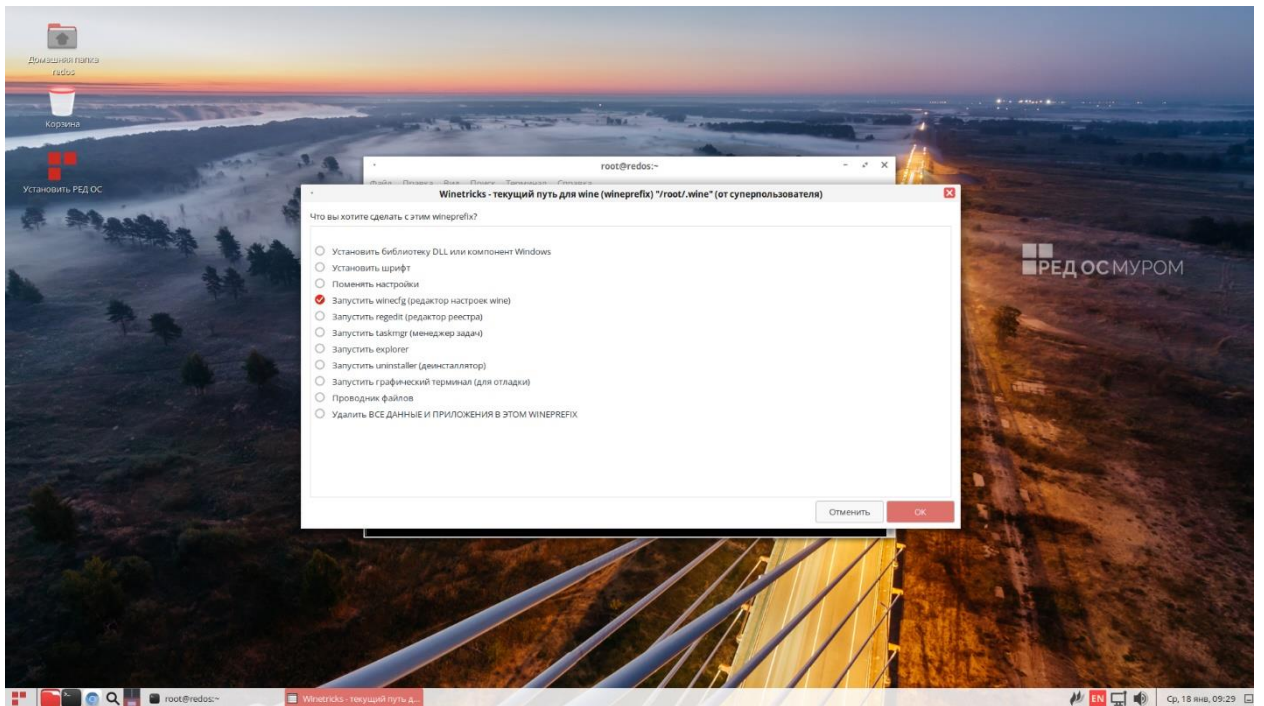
Домашняя папка redos

Корзина

Установить РЕД ОС

root@redos:~

Файл Правка Вид Поиск Терминал Справка

Winetricks - текущий путь для wine (wineprefix) "/root/.wine" (от суперпользователя)

Что вы хотите сделать с этим wineprefix?

Установить библиотеку DLL или компонент Windows
Установить шрифт
Поменять настройки
Запустить winecfg (редактор настроек wine)
Запустить regedit (редактор реестра)
Запустить taskmgr (менеджер задач)
Запустить explorer
Запустить uninstaller (деинсталлятор)
Запустить графический терминал (для отладки)
Проводник файлов
Удалить ВСЕ ДАННЫЕ И ПРИЛОЖЕНИЯ В ЭТОМ WINEPREFIX

Отменить
OK

РЕД ОС МУРОМ

root@redos:~
Winetricks - текущий путь д...
EN
Ср, 18 янв, 09:29